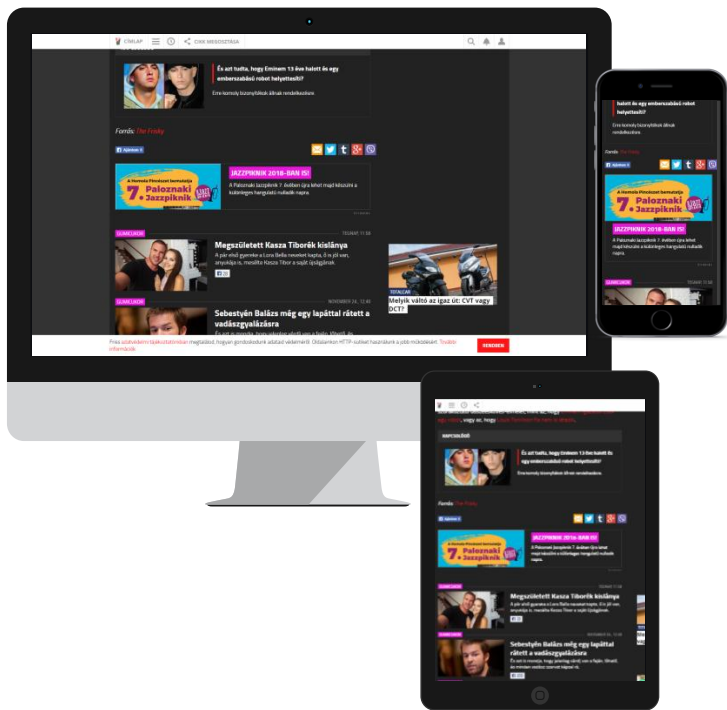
CÍMLAP CIKK MEGOSZTÁSA

Ès azt tudta, hogy Eminem 13 éve halott és egy emberszabású robot helyettesíti?

Erre komoly bizonyítékok állnak rendelkezésre

Forrás: The Frisky

Ajánlom 0

JAZZPIKNIK 2016-BAN IS!

A Paloznaki Jazzpiknik 7. évében újra lehet majd készülni a különleges hangulatú nullasik napra.

A Veszprém Fesztivál bemutatja 7. Paloznaki Jazzpiknik

SZAMOLAGOK TEGNAP, 11:36

Megszületett Kasza Tiborék kislánya

A pár első gyermeke a Luna Bella neveket kapta, ő is jól van, anyukája is, mesélte Kasza Tibor a saját újságjának.

20

SZAMOLAGOK NOVEMBER 24., 12:40

Sebestyén Balázs még egy lapáttal rátett a vadászgyalázásra

Melyik váltó az igaz út: CVT vagy DCT?

Frissebb adatvédelmi tájékoztatónkban megtudod, hogyan gondoskodunk adataid védelméről. Oldalainkon HTTP-sütiket használunk a jobb működésért. További információk

RENDBEN

halott és egy emberszabású robot helyettesíti?

Erre komoly bizonyítékok állnak rendelkezésre

Forrás: The Frisky

Ajánlom 0

JAZZPIKNIK 2016-BAN IS!

A Paloznaki Jazzpiknik 7. évében újra lehet majd készülni a különleges hangulatú nullasik napra.

SZAMOLAGOK TEGNAP, 11:36

KAPCSOLÓDÓ

Ès azt tudta, hogy Eminem 13 éve halott és egy emberszabású robot helyettesíti?

Erre komoly bizonyítékok állnak rendelkezésre

Forrás: The Frisky

Ajánlom 0

JAZZPIKNIK 2016-BAN IS!

A Paloznaki Jazzpiknik 7. évében újra lehet majd készülni a különleges hangulatú nullasik napra.

SZAMOLAGOK TEGNAP, 11:36

Megszületett Kasza Tiborék kislánya

A pár első gyermeke a Luna Bella neveket kapta, ő is jól van, anyukája is, mesélte Kasza Tibor a saját újságjának.

SZAMOLAGOK NOVEMBER 24., 12:40

Sebestyén Balázs még egy lapáttal rátett a vadászgyalázásra